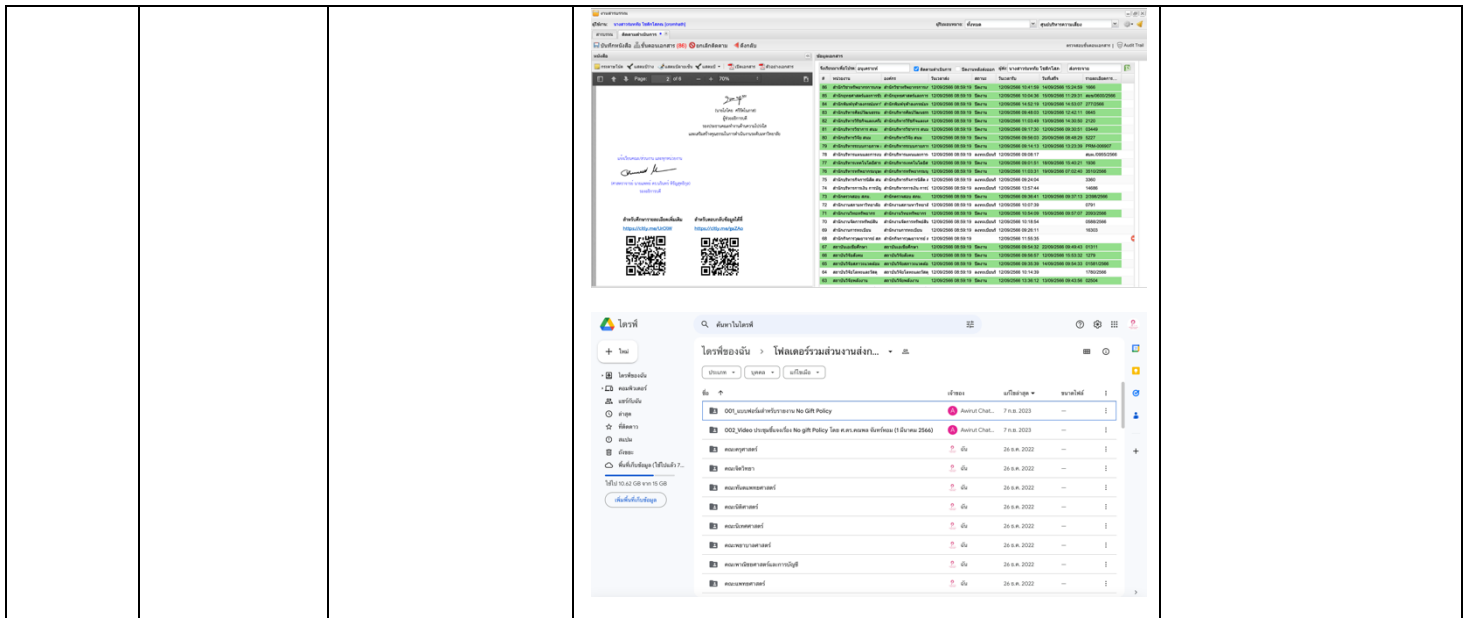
ไดรฟ์

ค้นหาในไดรฟ์

+ ใหม่

ไดรฟ์ของฉัน
คอมพิวเตอร์
แชร์กับฉัน
ล่าสุด
ที่ติดดาว
สแปม
ถังขยะ
พื้นที่เก็บข้อมูล (ใช้ไปแล้ว 7...

ใช้ไป 10.62 GB จาก 15 GB

เพิ่มพื้นที่เก็บข้อมูล

ไดรฟ์ของฉัน > โฟลเดอร์รวมส่วนงานส่งก...

ประเภท | บุคคล | แก้ไขล่าสุด

| ชื่อ | เจ้าของ | แก้ไขล่าสุด | ขนาดไฟล์ |
|---|---|---|---|
| 001_แบบฟอร์มสำหรับรายงาน No Gift Policy | Awirut Chat... | 7 ก.ย. 2023 | — |
| 002_Video ประชุมชี้แจงเรื่อง No gift Policy โดย ศ.ดร.คณพล จันทร์หอม (1 มีนาคม 2566) | Awirut Chat... | 7 ก.ย. 2023 | — |
| คณะครุศาสตร์ | ฉัน | 26 ธ.ค. 2022 | — |
| คณะจิตวิทยา | ฉัน | 26 ธ.ค. 2022 | — |
| คณะทันตแพทยศาสตร์ | ฉัน | 26 ธ.ค. 2022 | — |
| คณะนิติศาสตร์ | ฉัน | 26 ธ.ค. 2022 | — |
| คณะนิเทศศาสตร์ | ฉัน | 26 ธ.ค. 2022 | — |
| คณะพยาบาลศาสตร์ | ฉัน | 26 ธ.ค. 2022 | — |
| คณะพาณิชยศาสตร์และการบัญชี | ฉัน | 26 ธ.ค. 2022 | — |
| คณะแพทยศาสตร์ | ฉัน | 26 ธ.ค. 2022 | — |